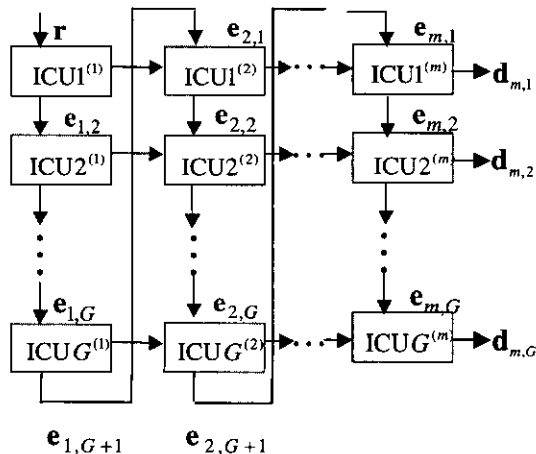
$\mathbf{r}$

$\mathbf{e}_{2,1}$

$\mathbf{e}_{m,1}$

ICU1$^{(1)}$

ICU1$^{(2)}$

ICU1$^{(m)}$

$\mathbf{d}_{m,1}$

$\mathbf{e}_{1,2}$

$\mathbf{e}_{2,2}$

$\mathbf{e}_{m,2}$

ICU2$^{(1)}$

ICU2$^{(2)}$

ICU2$^{(m)}$

$\mathbf{d}_{m,2}$

$\mathbf{e}_{1,G}$

$\mathbf{e}_{2,G}$

$\mathbf{e}_{m,G}$

ICU$G^{(1)}$

ICU$G^{(2)}$

ICU$G^{(m)}$

$\mathbf{d}_{m,G}$

$\mathbf{e}_{1,G+1}$

$\mathbf{e}_{2,G+1}$